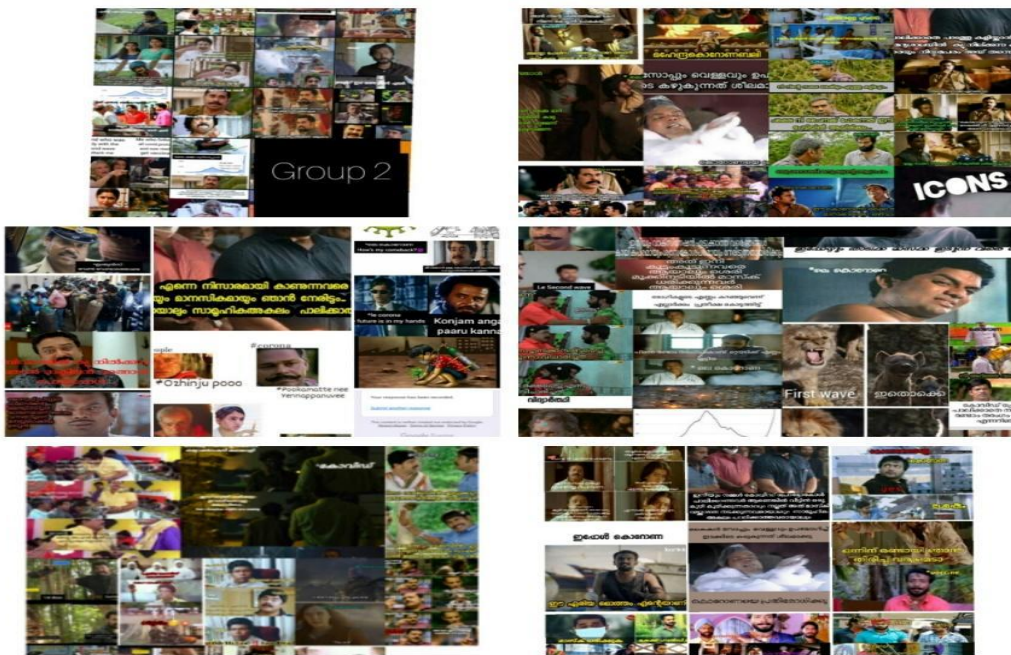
Group 2

ICONS

ഹെൽത്തിക്കൊണ്ടേയ്

സോപ്പും വെള്ളവും ഉപ

ട കഴുകുന്നത് ശീലമാ

എന്നെ നിസാരമായി കാണുന്നവരെ

യും മാനസികമായും ഞാൻ നേരിട്ടും

യും സാമൂഹികഅകലം പാലിക്കാ

How's my comeback?

"In corona future is in my hands"

Konjam anga paaru kanna

#corona

#Ozhinju pooo

#Pookamatte nee Yennopponuvee

Le Second wave

First wave

ഇതൊക്കെ

കോവിഡ്

ഇപ്പോൾ കൊറോണ